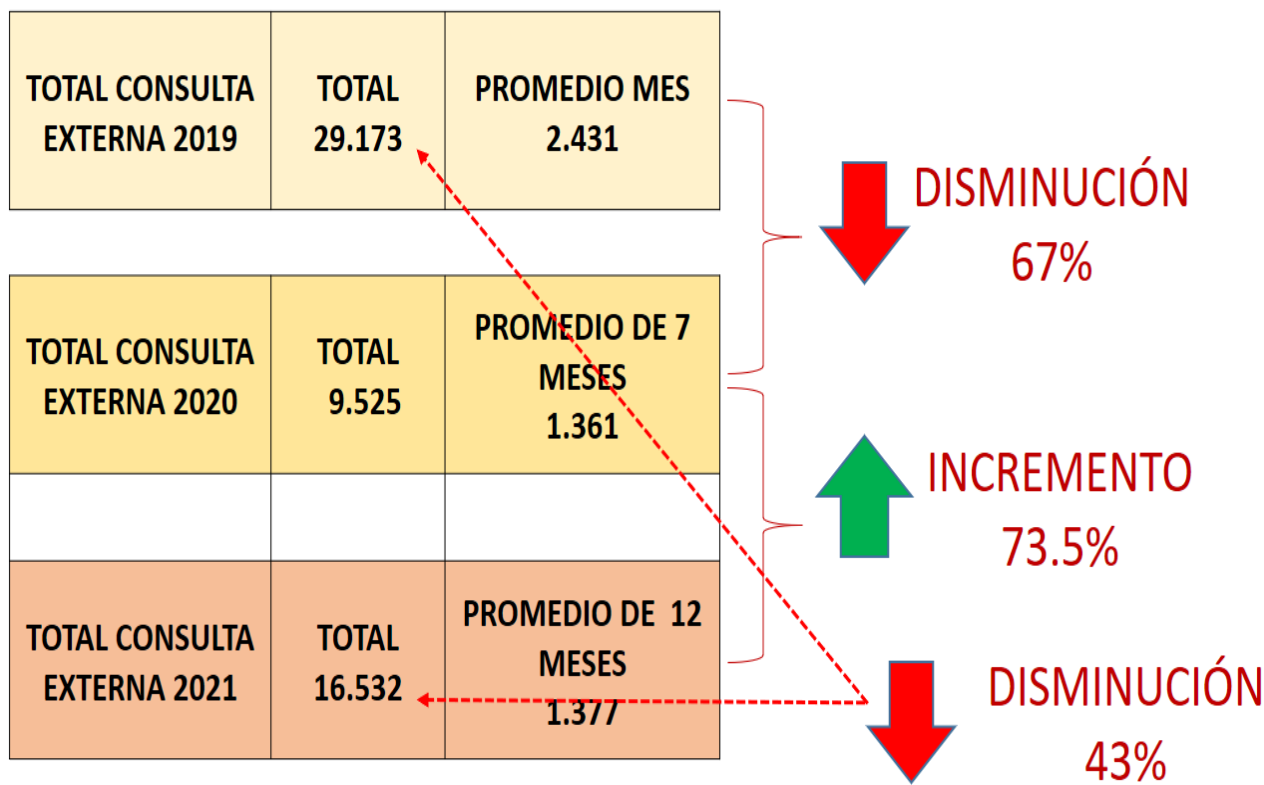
| TOTAL CONSULTA EXTERNA 2019 | TOTAL 29.173 | PROMEDIO MES 2.431 |
|---|---|---|

| TOTAL CONSULTA EXTERNA 2020 | TOTAL 9.525 | PROMEDIO DE 7 MESES 1.361 |
|---|---|---|
| | | |
| TOTAL CONSULTA EXTERNA 2021 | TOTAL 16.532 | PROMEDIO DE 12 MESES 1.377 |

DISMINUCIÓN 67%

INCREMENTO 73.5%

DISMINUCIÓN 43%